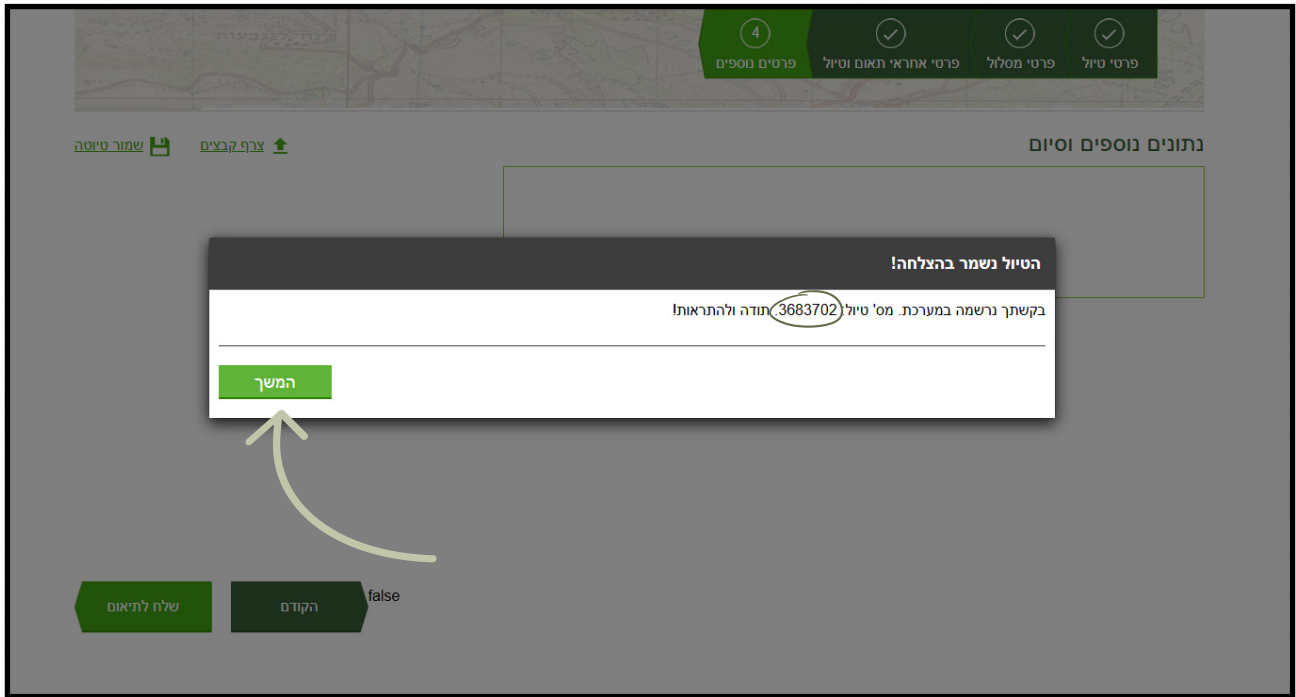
פרטי טיול
פרטי מסלול
פרטי אחראי תאום וטיול
4
פרטים נוספים

נתונים נוספים וסיום
צרף קבצים
שמור טיוטה

הטיול נשמר בהצלחה!

בקשתך נרשמה במערכת. מס' טיול: 3683702. תודה ולהתראות!

המשך

false
הקודם
שלח לתיאום